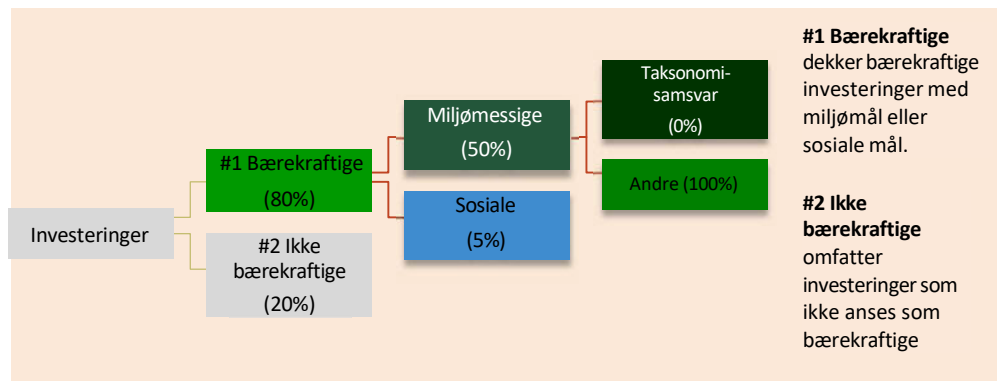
Investeringer

#1 Bærekraftige

(80%)

#2 Ikke bærekraftige

(20%)

Miljømessige

(50%)

Sosiale

(5%)

Taksonomisamsvar

(0%)

Andre (100%)

**#1 Bærekraftige** dekker bærekraftige investeringer med miljømål eller sosiale mål.

**#2 Ikke bærekraftige** omfatter investeringer som ikke anses som bærekraftige